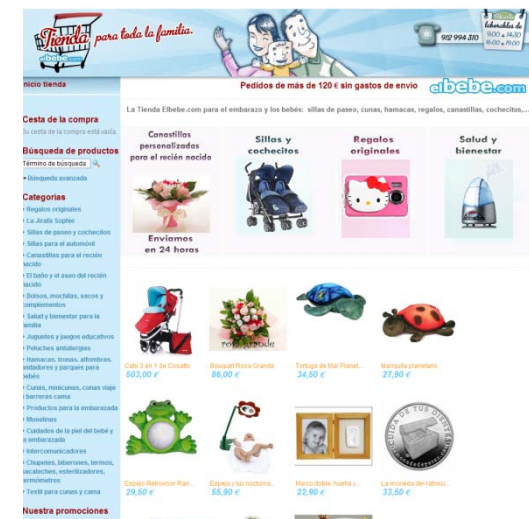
Tienda elbebe.com para toda la familia.

952 994 310

días laborables de 9:00 a 14:00 16:00 a 19:00

Inicio tienda

Pedidos de más de 120 € sin gastos de envío

elbebe.com

La Tienda Elbebe.com para el embarazo y los bebés: sillas de paseo, cunas, hamacas, regalos, canastillas, cochecitos,...

Cesta de la compra

Su cesta de la compra está vacía.

Búsqueda de productos

Término de búsqueda

» Búsqueda avanzada

Categorías

» Regalos originales
» La Jirafa Sophie
» Sillas de paseo y cochecitos
» Sillas para el automóvil
» Canastillas para el recién nacido
» El baño y el aseo del recién nacido
» Bolsos, mochilas, sacos y complementos
» Salud y bienestar para la familia
» Juguetes y juegos educativos
» Peluches antialergias
» Hamacas, tronas, alfombras, andadores y parques para bebés
» Cunas, minicunas, cunas viaje y barreras cama
» Productos para la embarazada
» Mosolinas
» Cuidados de la piel del bebé y la embarazada
» Intercomunicadores
» Chupetes, biberones, termos, calentadores, esterilizadores, termómetros
» Textil para cunas y cama

Nuestra promociones

Canastillas personalizadas para el recién nacido

Enviamos en 24 horas

Sillas y cochecitos

Regalos originales

Salud y bienestar

Cabi 3 en 1 de Concord
503,00 €

Bouquet Rosa Grande
86,00 €

Tortuga de Mar Planet...
34,60 €

Mariquita planetario
27,90 €

Espejo Retrovisor Ran...
29,50 €

Espejo y luz nocturna...
55,90 €

Marco doble huella y...
22,90 €

La moneda del ratonci...
33,50 €